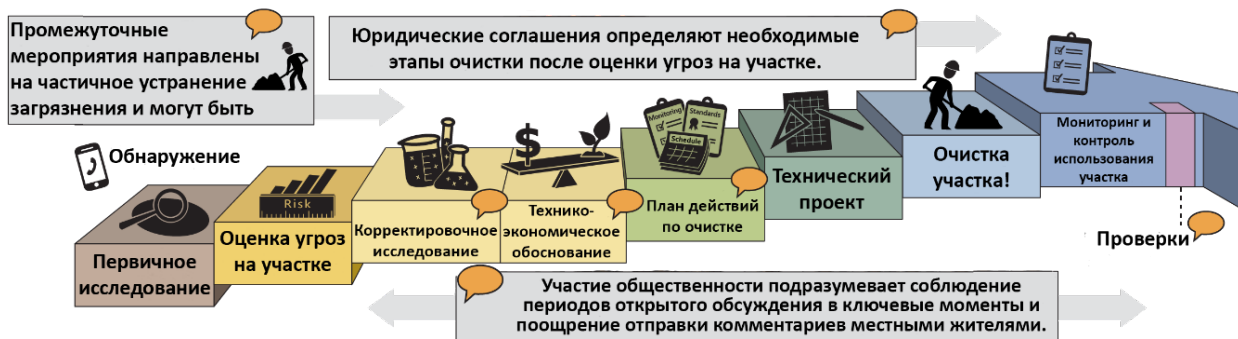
Промежуточные мероприятия направлены на частичное устранение загрязнения и могут быть

Юридические соглашения определяют необходимые этапы очистки после оценки угроз на участке.

Обнаружение

Первичное исследование

Risk

Оценка угроз на участке

Корректировочное исследование

$

Технико-экономическое обоснование

Monitoring

Standards

Schedule

План действий по очистке

Технический проект

Очистка участка!

Мониторинг и контроль использования участка

Проверки

Участие общественности подразумевает соблюдение периодов открытого обсуждения в ключевые моменты и поощрение отправки комментариев местными жителями.